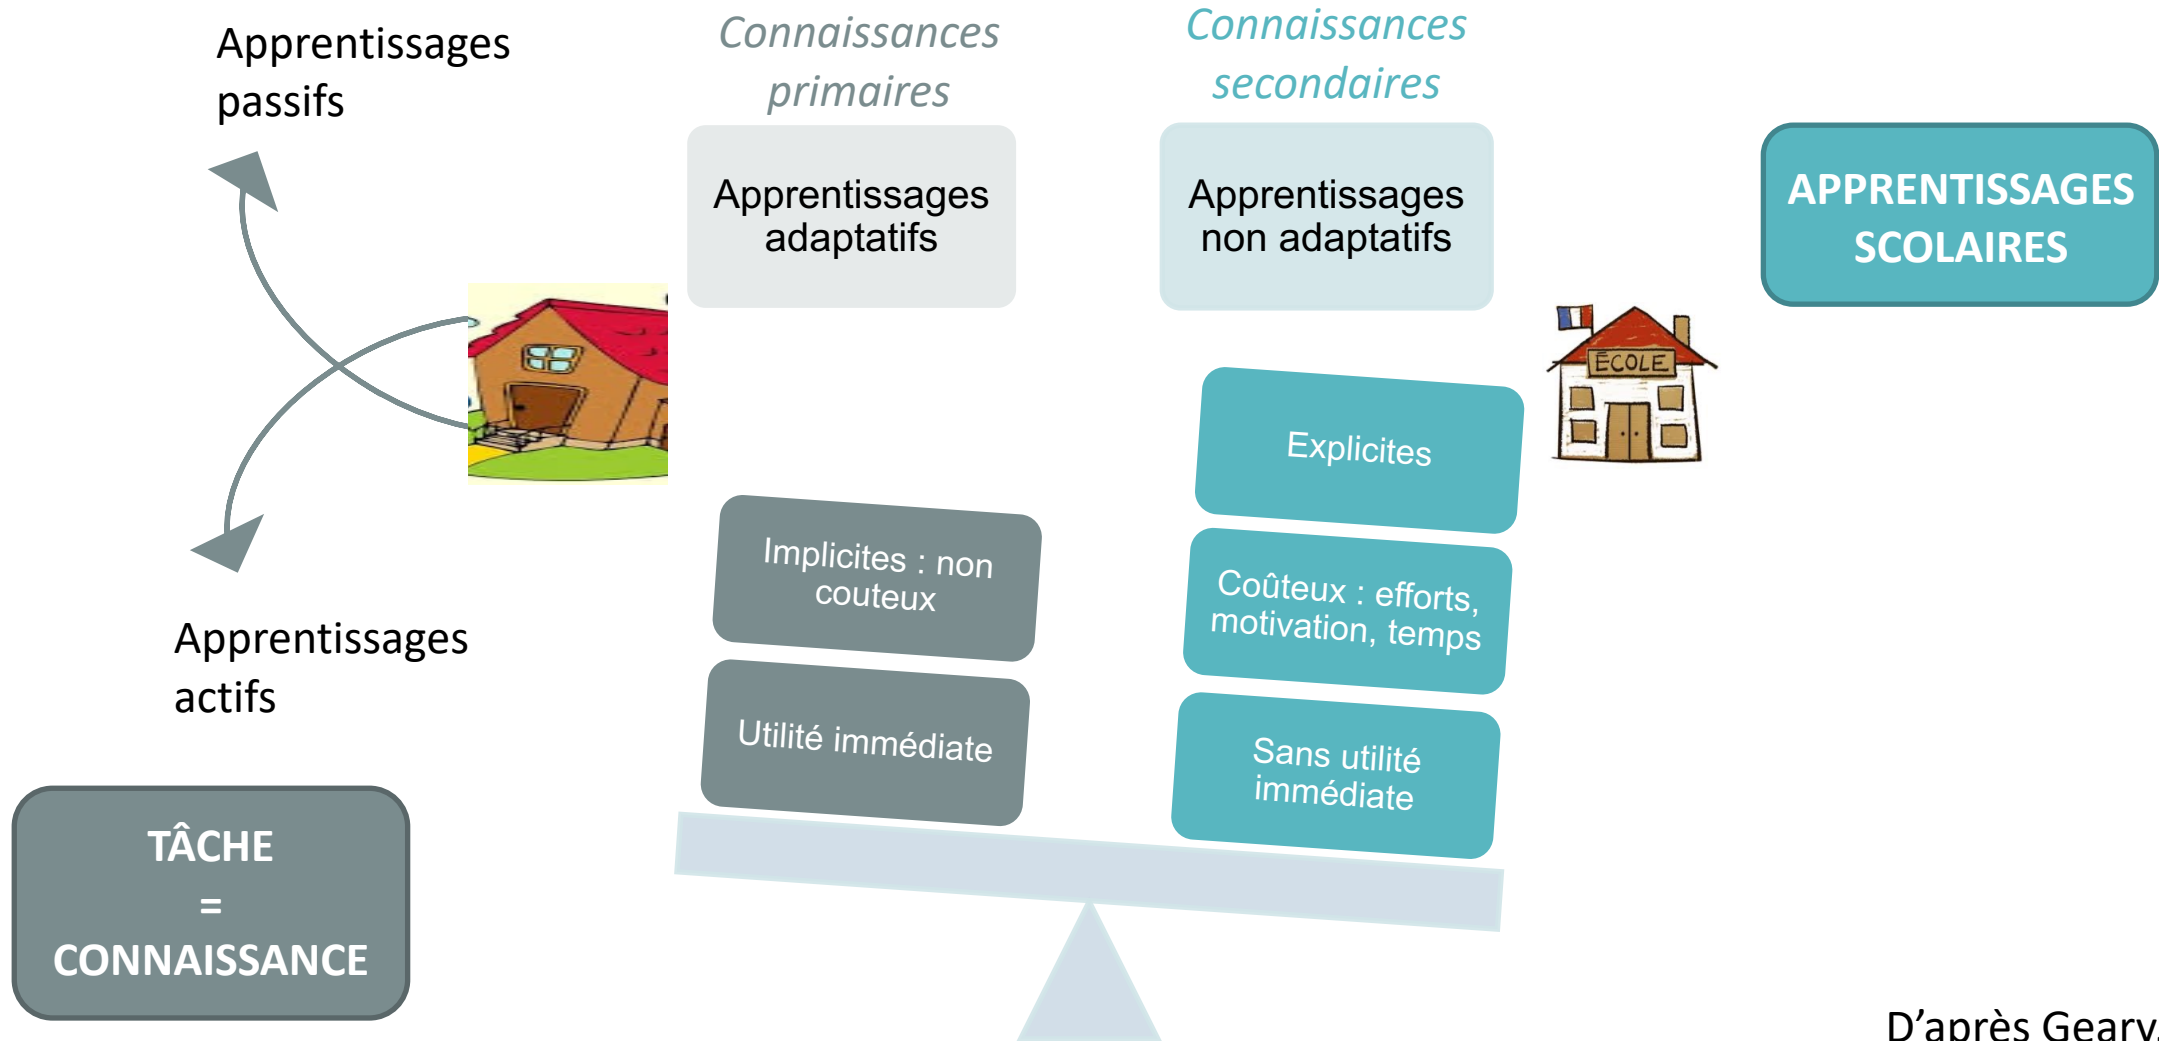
Apprentissages passifs

Connaissances primaires

Apprentissages adaptatifs

Connaissances secondaires

Apprentissages non adaptatifs

APPRENTISSAGES SCOLAIRES

ÉCOLE

Explicites

Implicites : non couteux

Coûteux : efforts, motivation, temps

Utilité immédiate

Sans utilité immédiate

Apprentissages actifs

TÂCHE = CONNAISSANCE

D'après Geary